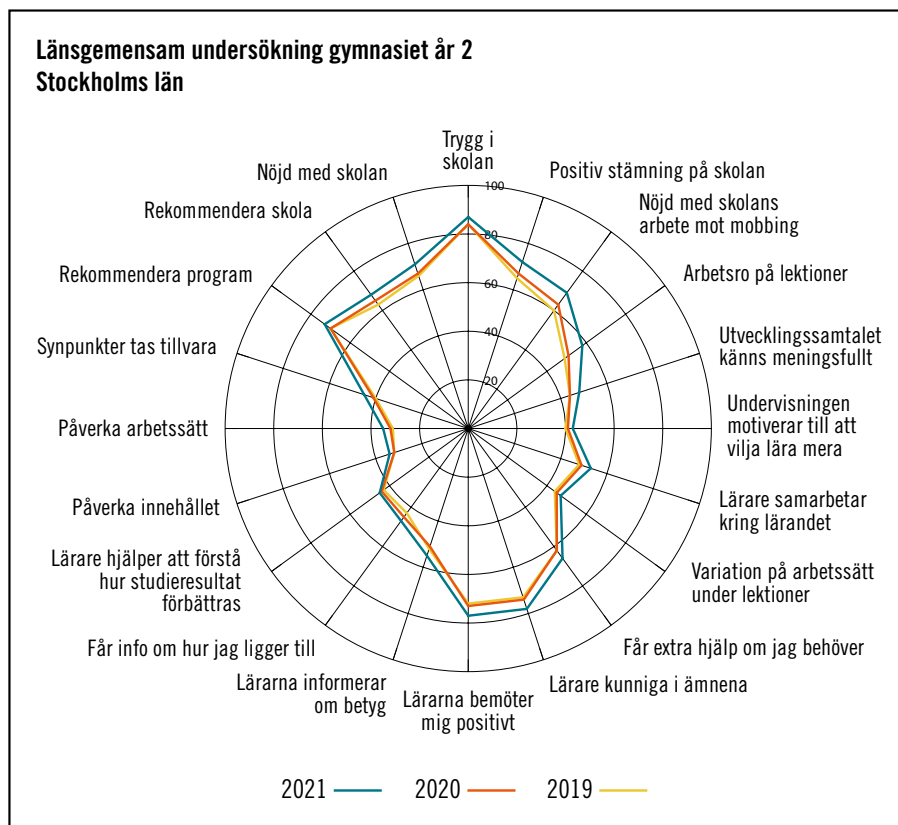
Länsgemensam undersökning gymnasiet år 2
Stockholms län

Trygg i skolan

100
80
60
40
20

Positiv stämning på skolan

Nöjd med skolans arbete mot mobbing

Arbetsro på lektioner

Utvecklingssamtalet känns meningsfullt

Undervisningen motiverar till att vilja lära mera

Lärare samarbetar kring lärandet

Variation på arbetssätt under lektioner

Får extra hjälp om jag behöver

Lärare kunniga i ämnena

Lärarna bemöter mig positivt

Lärarna informerar om betyg

Får info om hur jag ligger till

Lärare hjälper att förstå hur studieresultat förbättras

Påverka innehållet

Påverka arbetssätt

Synpunkter tas tillvara

Rekommendera program

Rekommendera skola

Nöjd med skolan

2021 2020 2019